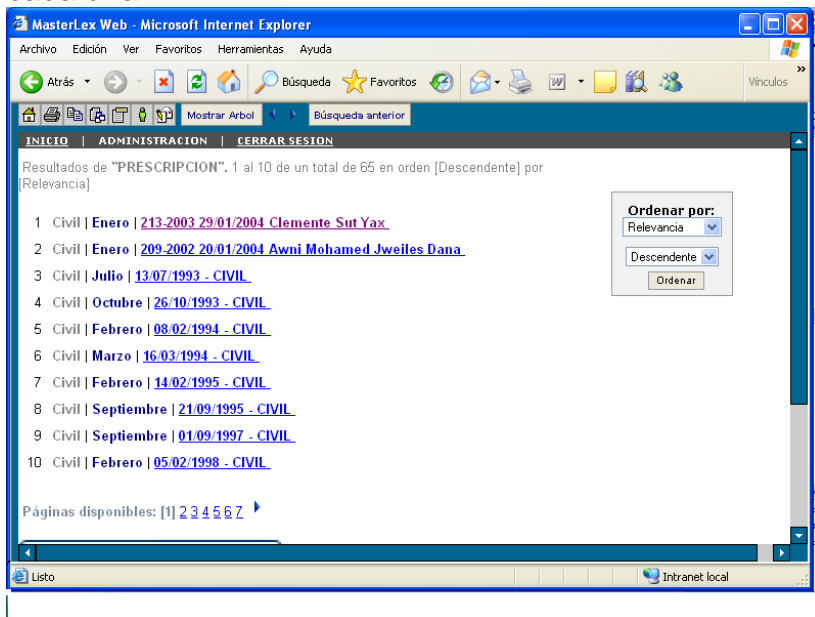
MasterLex Web - Microsoft Internet Explorer

Archivo Edición Ver Favoritos Herramientas Ayuda

Atrás Búsqueda Favoritos Vínculos

Mostrar Arbol Búsqueda anterior

INICIO | ADMINISTRACION | CERRAR SESION

Resultados de "PRESCRIPCION". 1 al 10 de un total de 65 en orden [Descendente] por [Relevancia]

1 Civil | Enero | 213-2003 29/01/2004 Clemente Sut Yax
2 Civil | Enero | 209-2002 20/01/2004 Awni Mohamed Jweiles Dana
3 Civil | Julio | 13/07/1993 - CIVIL
4 Civil | Octubre | 26/10/1993 - CIVIL
5 Civil | Febrero | 08/02/1994 - CIVIL
6 Civil | Marzo | 16/03/1994 - CIVIL
7 Civil | Febrero | 14/02/1995 - CIVIL
8 Civil | Septiembre | 21/09/1995 - CIVIL
9 Civil | Septiembre | 01/09/1997 - CIVIL
10 Civil | Febrero | 05/02/1998 - CIVIL

Ordenar por:
Relevancia
Descendente
Ordenar

Páginas disponibles: [1] 2 3 4 5 6 7

Listo Intranet local